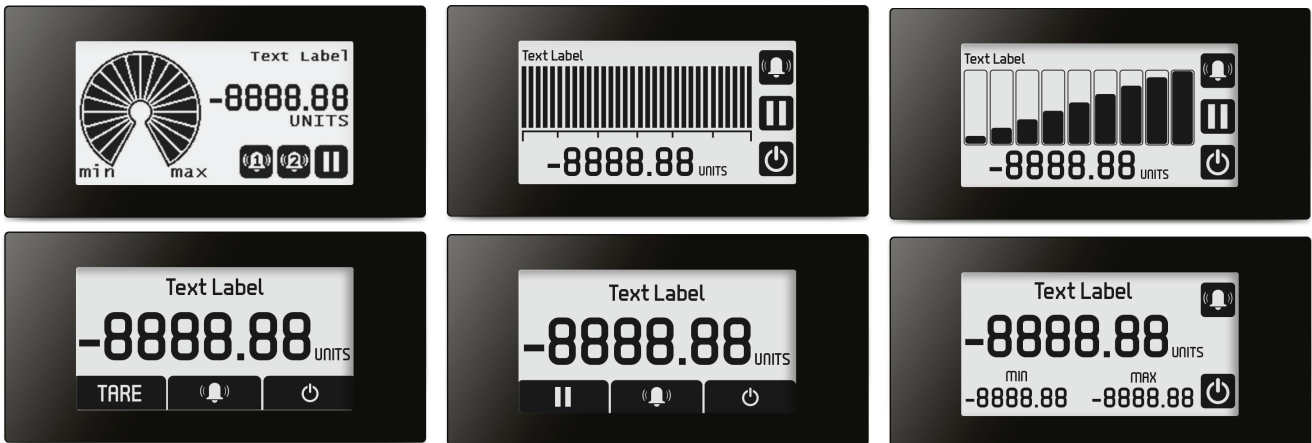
Text Label
-8888.88
UNITS
min max
1 2

Text Label
-8888.88 UNITS

Text Label
-8888.88 UNITS

Text Label
-8888.88 UNITS
TARE

Text Label
-8888.88 UNITS

Text Label
-8888.88 UNITS
MIN
-8888.88
MAX
-8888.88